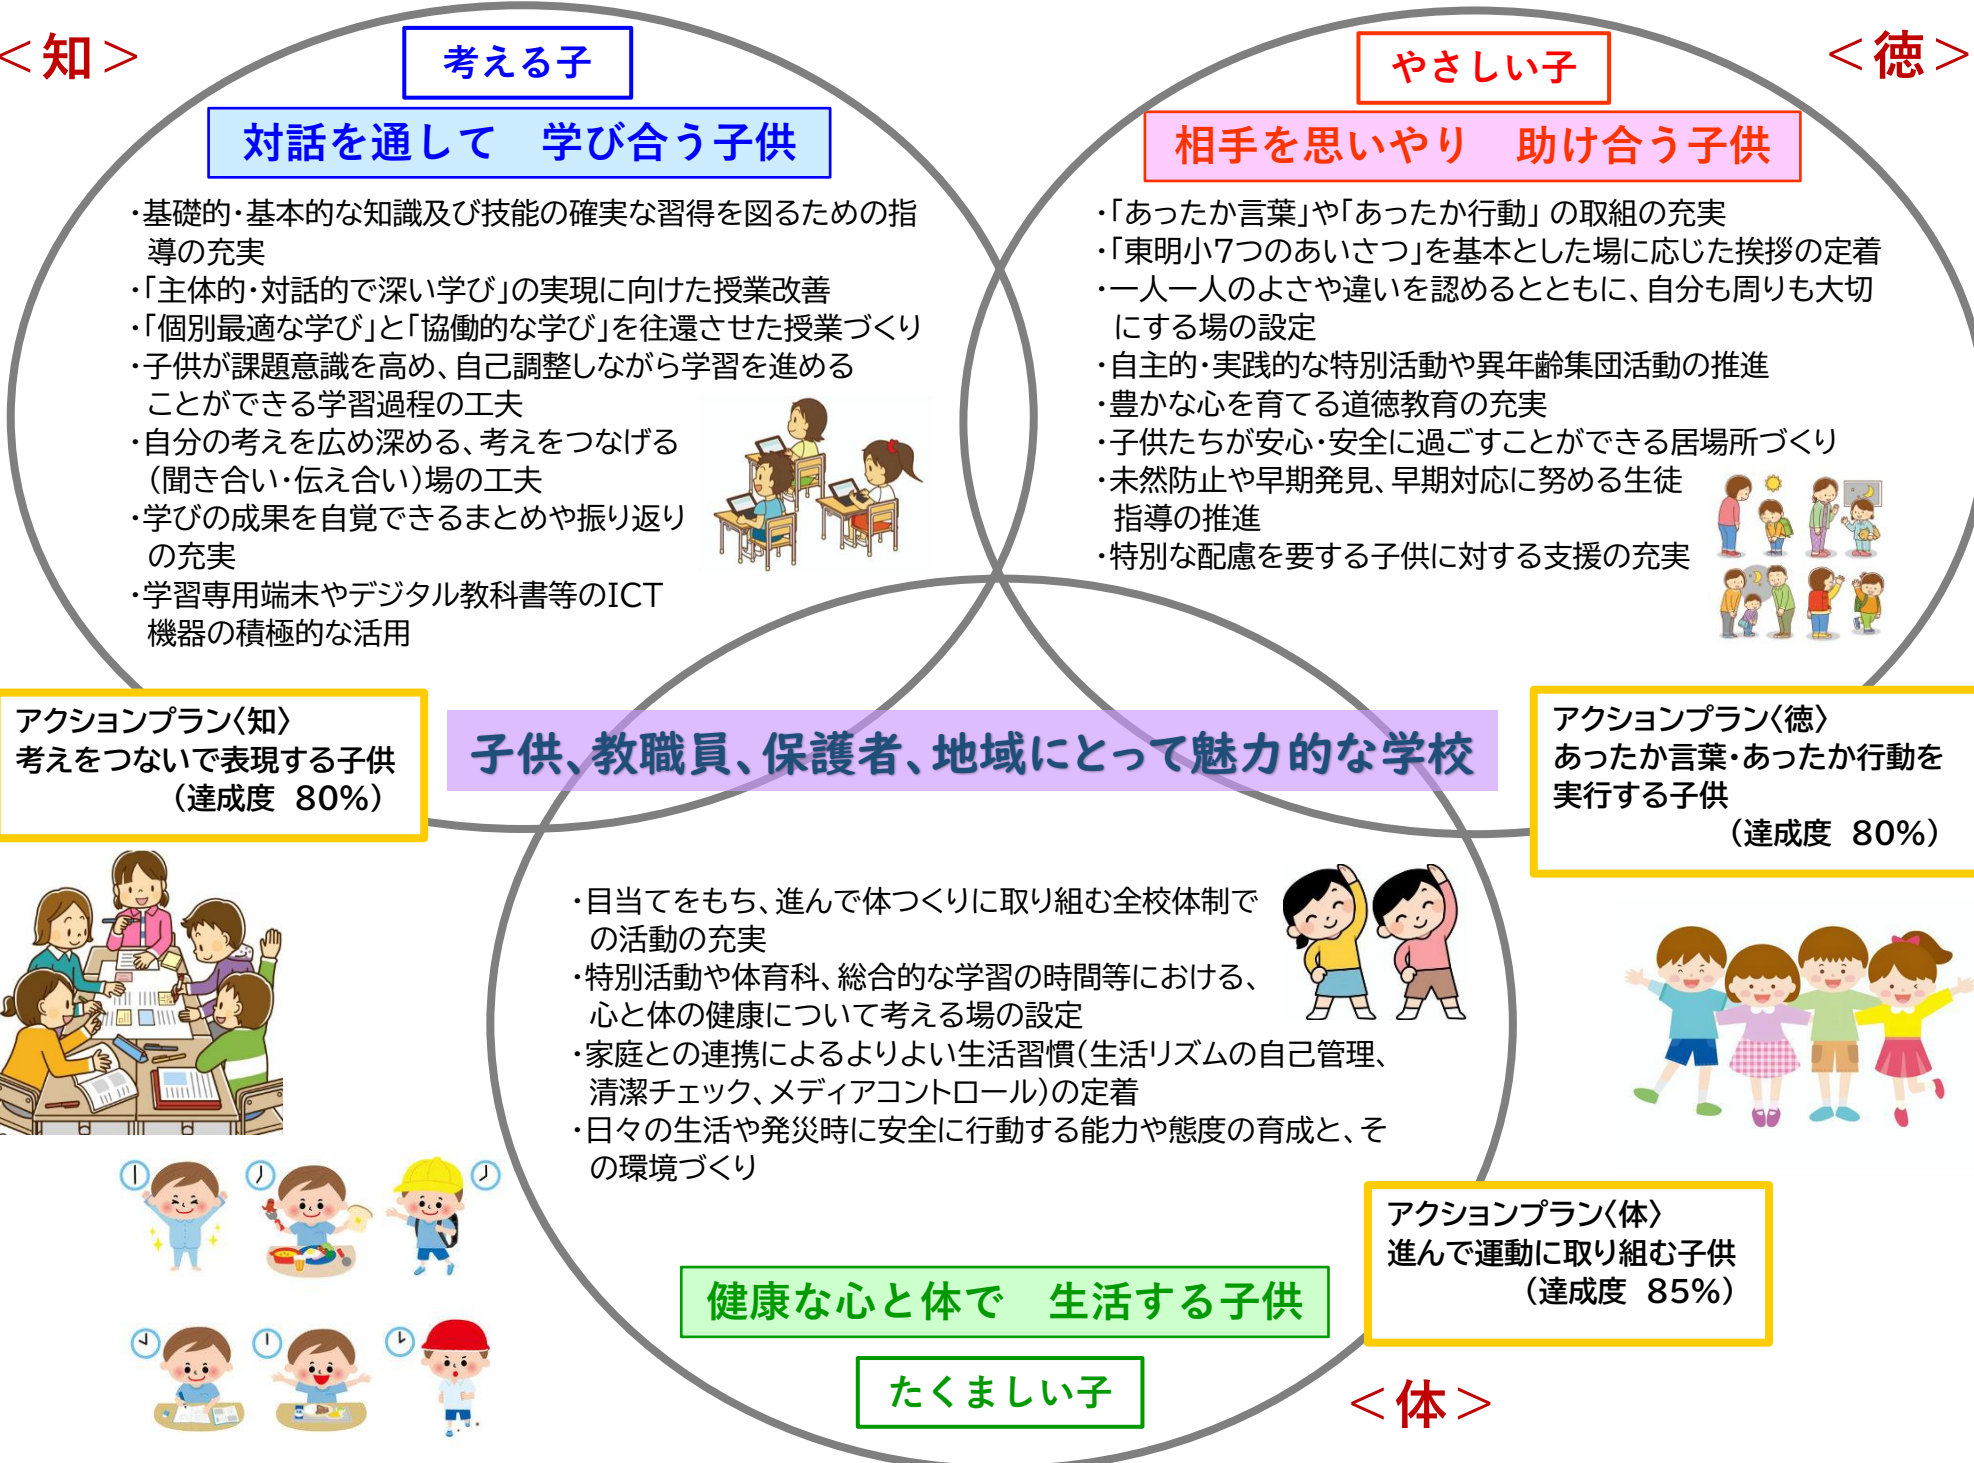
＜知＞

考える子

対話を通して　学び合う子供

・基礎的・基本的な知識及び技能の確実な習得を図るための指導の充実
・「主体的・対話的で深い学び」の実現に向けた授業改善
・「個別最適な学び」と「協働的な学び」を往還させた授業づくり
・子供が課題意識を高め、自己調整しながら学習を進めることができる学習過程の工夫
・自分の考えを広め深める、考えをつなげる（聞き合い・伝え合い）場の工夫
・学びの成果を自覚できるまとめや振り返りの充実
・学習専用端末やデジタル教科書等のICT機器の積極的な活用

＜徳＞

やさしい子

相手を思いやり　助け合う子供

・「あったか言葉」や「あったか行動」の取組の充実
・「東明小7つのあいさつ」を基本とした場に応じた挨拶の定着
・一人一人のよさや違いを認めるとともに、自分も周りも大切にする場の設定
・自主的・実践的な特別活動や異年齢集団活動の推進
・豊かな心を育てる道徳教育の充実
・子供たちが安心・安全に過ごすことができる居場所づくり
・未然防止や早期発見、早期対応に努める生徒指導の推進
・特別な配慮を要する子供に対する支援の充実

アクションプラン〈知〉
考えをつないで表現する子供
（達成度　80%）

子供、教職員、保護者、地域にとって魅力的な学校

アクションプラン〈徳〉
あったか言葉・あったか行動を実行する子供
（達成度　80%）

・目当てをもち、進んで体つくりに取り組む全校体制での活動の充実
・特別活動や体育科、総合的な学習の時間等における、心と体の健康について考える場の設定
・家庭との連携によるよりよい生活習慣（生活リズムの自己管理、清潔チェック、メディアコントロール）の定着
・日々の生活や発災時に安全に行動する能力や態度の育成と、その環境づくり

アクションプラン〈体〉
進んで運動に取り組む子供
（達成度　85%）

健康な心と体で　生活する子供

たくましい子

＜体＞